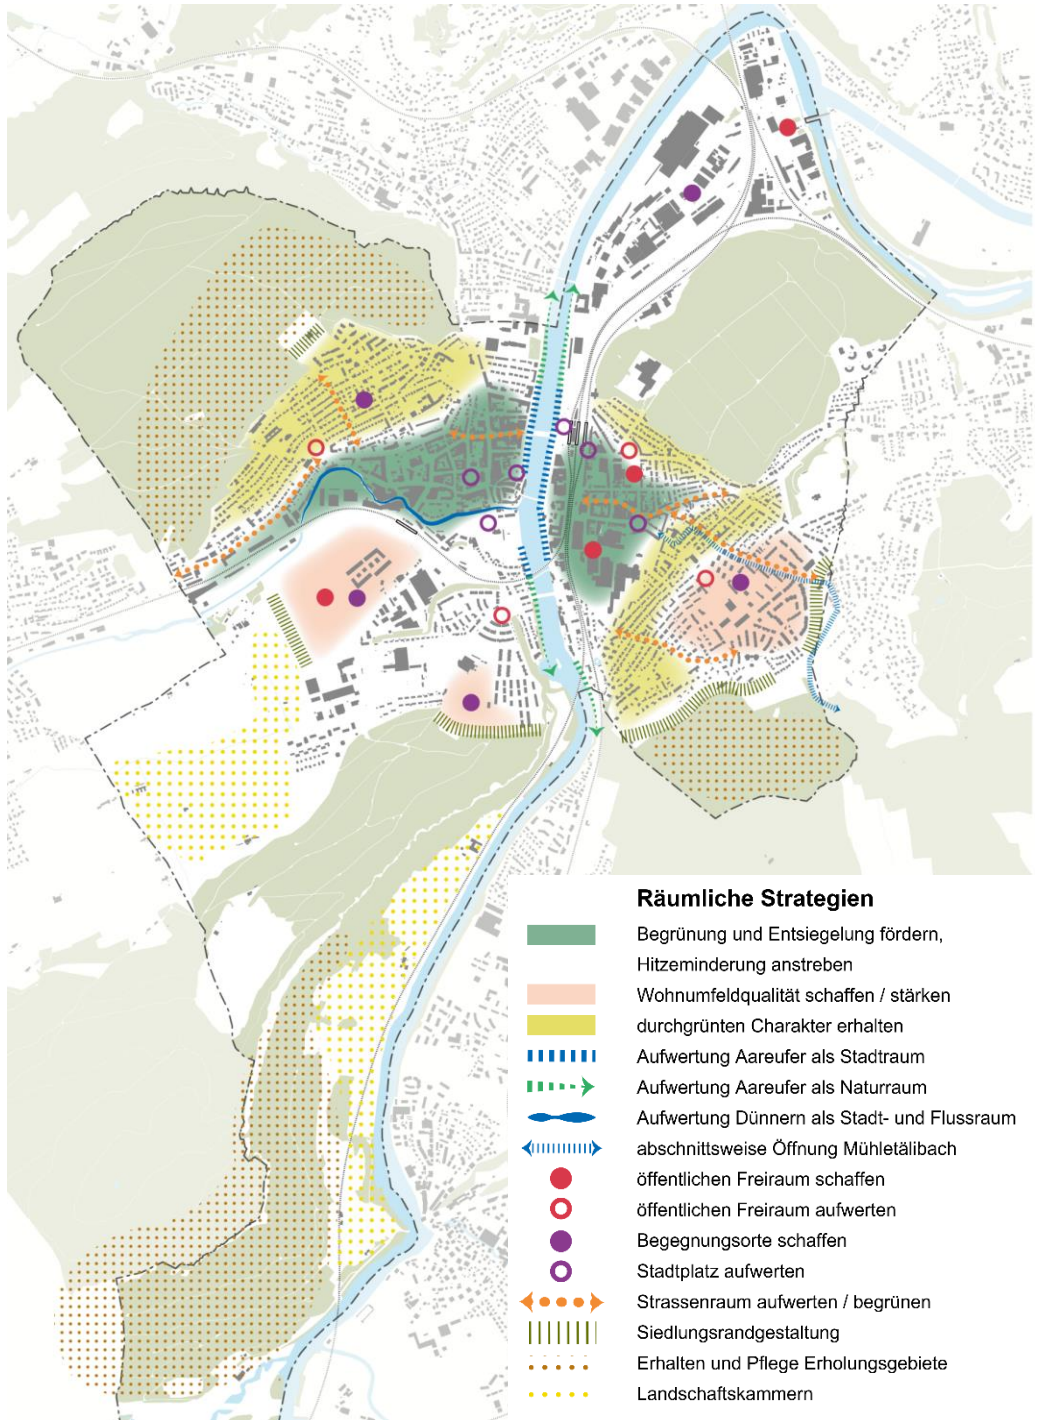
Räumliche Strategien

Begrünung und Entsiegelung fördern, Hitzeminderung anstreben

Wohnumfeldqualität schaffen / stärken

durchgrünten Charakter erhalten

Aufwertung Aareufer als Stadtraum

Aufwertung Aareufer als Naturraum

Aufwertung Dünnern als Stadt- und Flussraum

abschnittsweise Öffnung Mühletälibach

öffentlichen Freiraum schaffen

öffentlichen Freiraum aufwerten

Begegnungsorte schaffen

Stadtplatz aufwerten

Strassenraum aufwerten / begrünen

Siedlungsrandgestaltung

Erhalten und Pflege Erholungsgebiete

Landschaftskammern